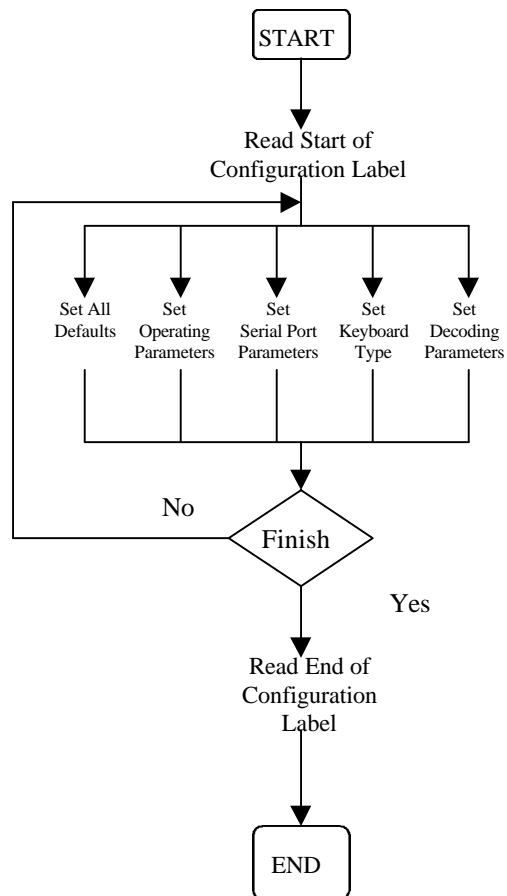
START

Read Start of Configuration Label

Set All Defaults

Set Operating Parameters

Set Serial Port Parameters

Set Keyboard Type

Set Decoding Parameters

No

Finish

Yes

Read End of Configuration Label

END